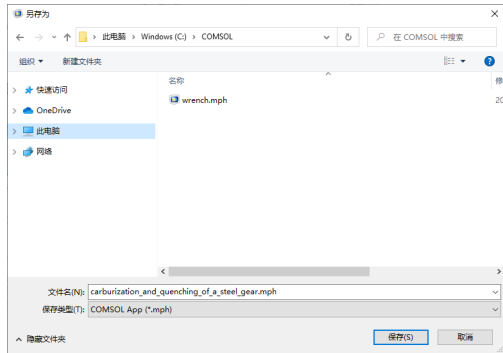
另存为

此电脑 > Windows (C:) > COMSOL

在 COMSOL 中搜索

组织 ▾ 新建文件夹

名称

修

wrench.mph

20

快速访问

OneDrive

此电脑

网络

文件名(N): carburization_and_quenching_of_a_steel_gear.mph

保存类型(T): COMSOL App (*.mph)

隐藏文件夹

保存(S)

取消